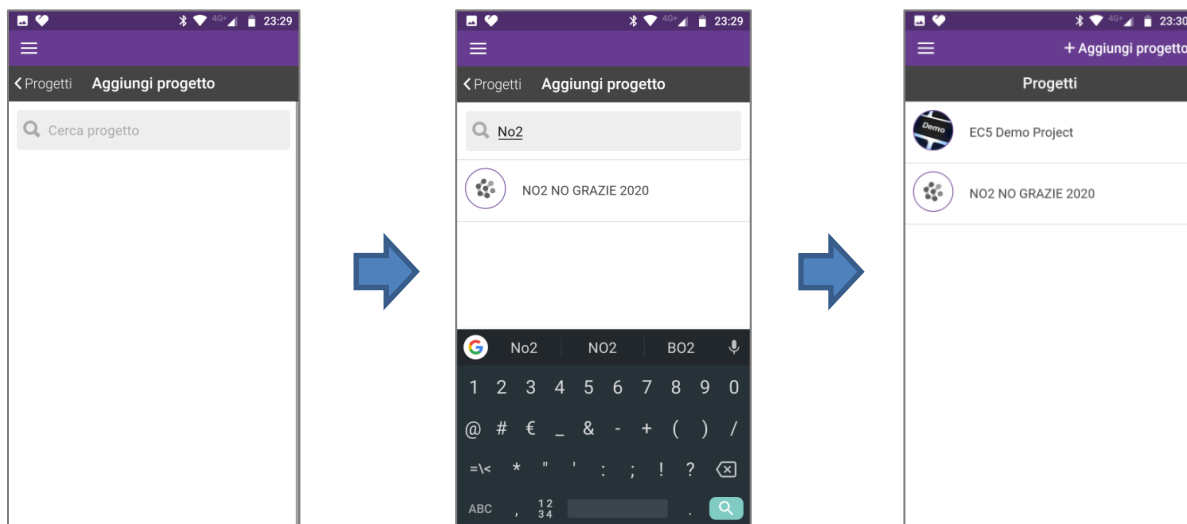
23:29
< Progetti Aggiungi progetto
Cerca progetto

23:29
< Progetti Aggiungi progetto
No2
NO2 NO GRAZIE 2020
No2 NO2 BO2
1 2 3 4 5 6 7 8 9 0
@ # € _ & - + ( ) /
=\< * " ' : ; ! ?
ABC , $\frac{12}{34}$ .

23:30
+ Aggiungi progetto
Progetti
Demo
EC5 Demo Project
NO2 NO GRAZIE 2020